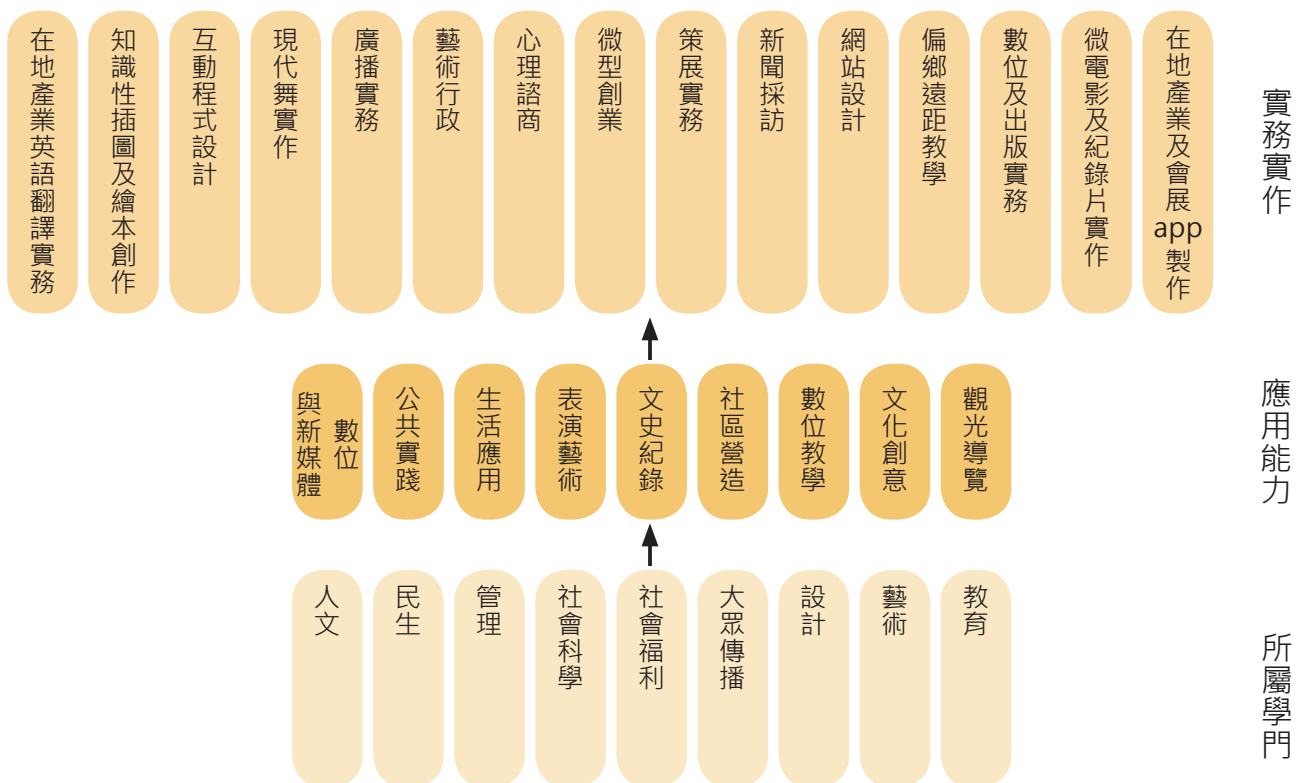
在地產業英語翻譯實務

知識性插圖及繪本創作

互動程式設計

現代舞實作

廣播實務

藝術行政

心理諮商

微型創業

策展實務

新聞採訪

網站設計

偏鄉遠距教學

數位及出版實務

微電影及紀錄片實作

在地產業及會展app製作

實務實作

數位與新媒體

公共實踐

生活應用

表演藝術

文史紀錄

社區營造

數位教學

文化創意

觀光導覽

應用能力

人文

民生

管理

社會科學

社會福利

大眾傳播

設計

藝術

教育

所屬學門